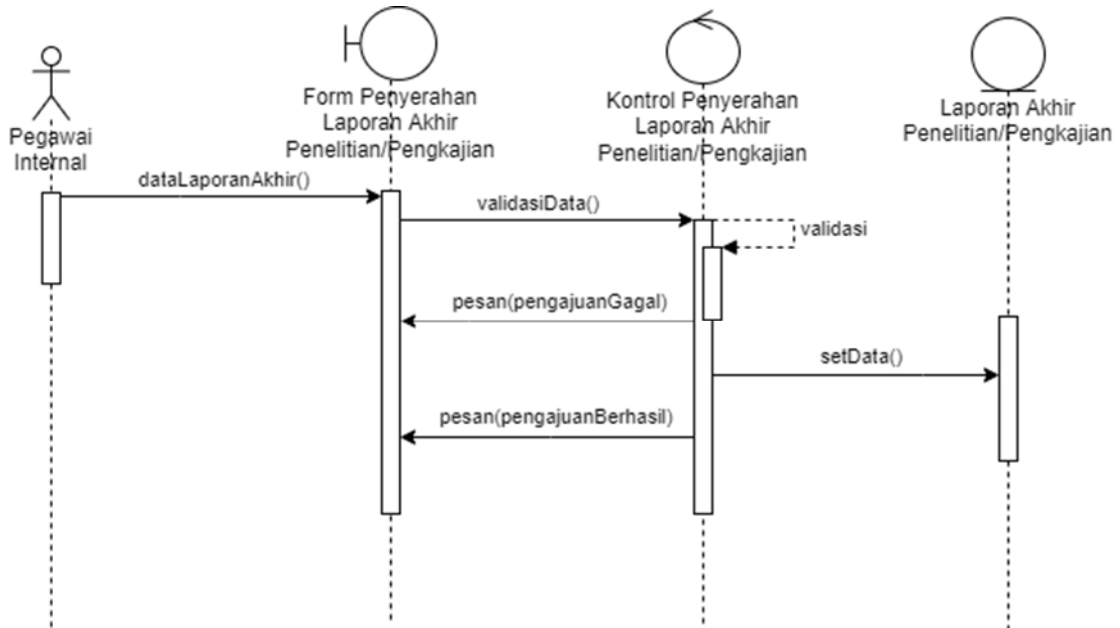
Pegawai Internal

Form Penyerahan Laporan Akhir Penelitian/Pengkajian

Kontrol Penyerahan Laporan Akhir Penelitian/Pengkajian

Laporan Akhir Penelitian/Pengkajian

dataLaporanAkhir()

validasiData()

validasi

pesan(pengajuanGagal)

setData()

pesan(pengajuanBerhasil)